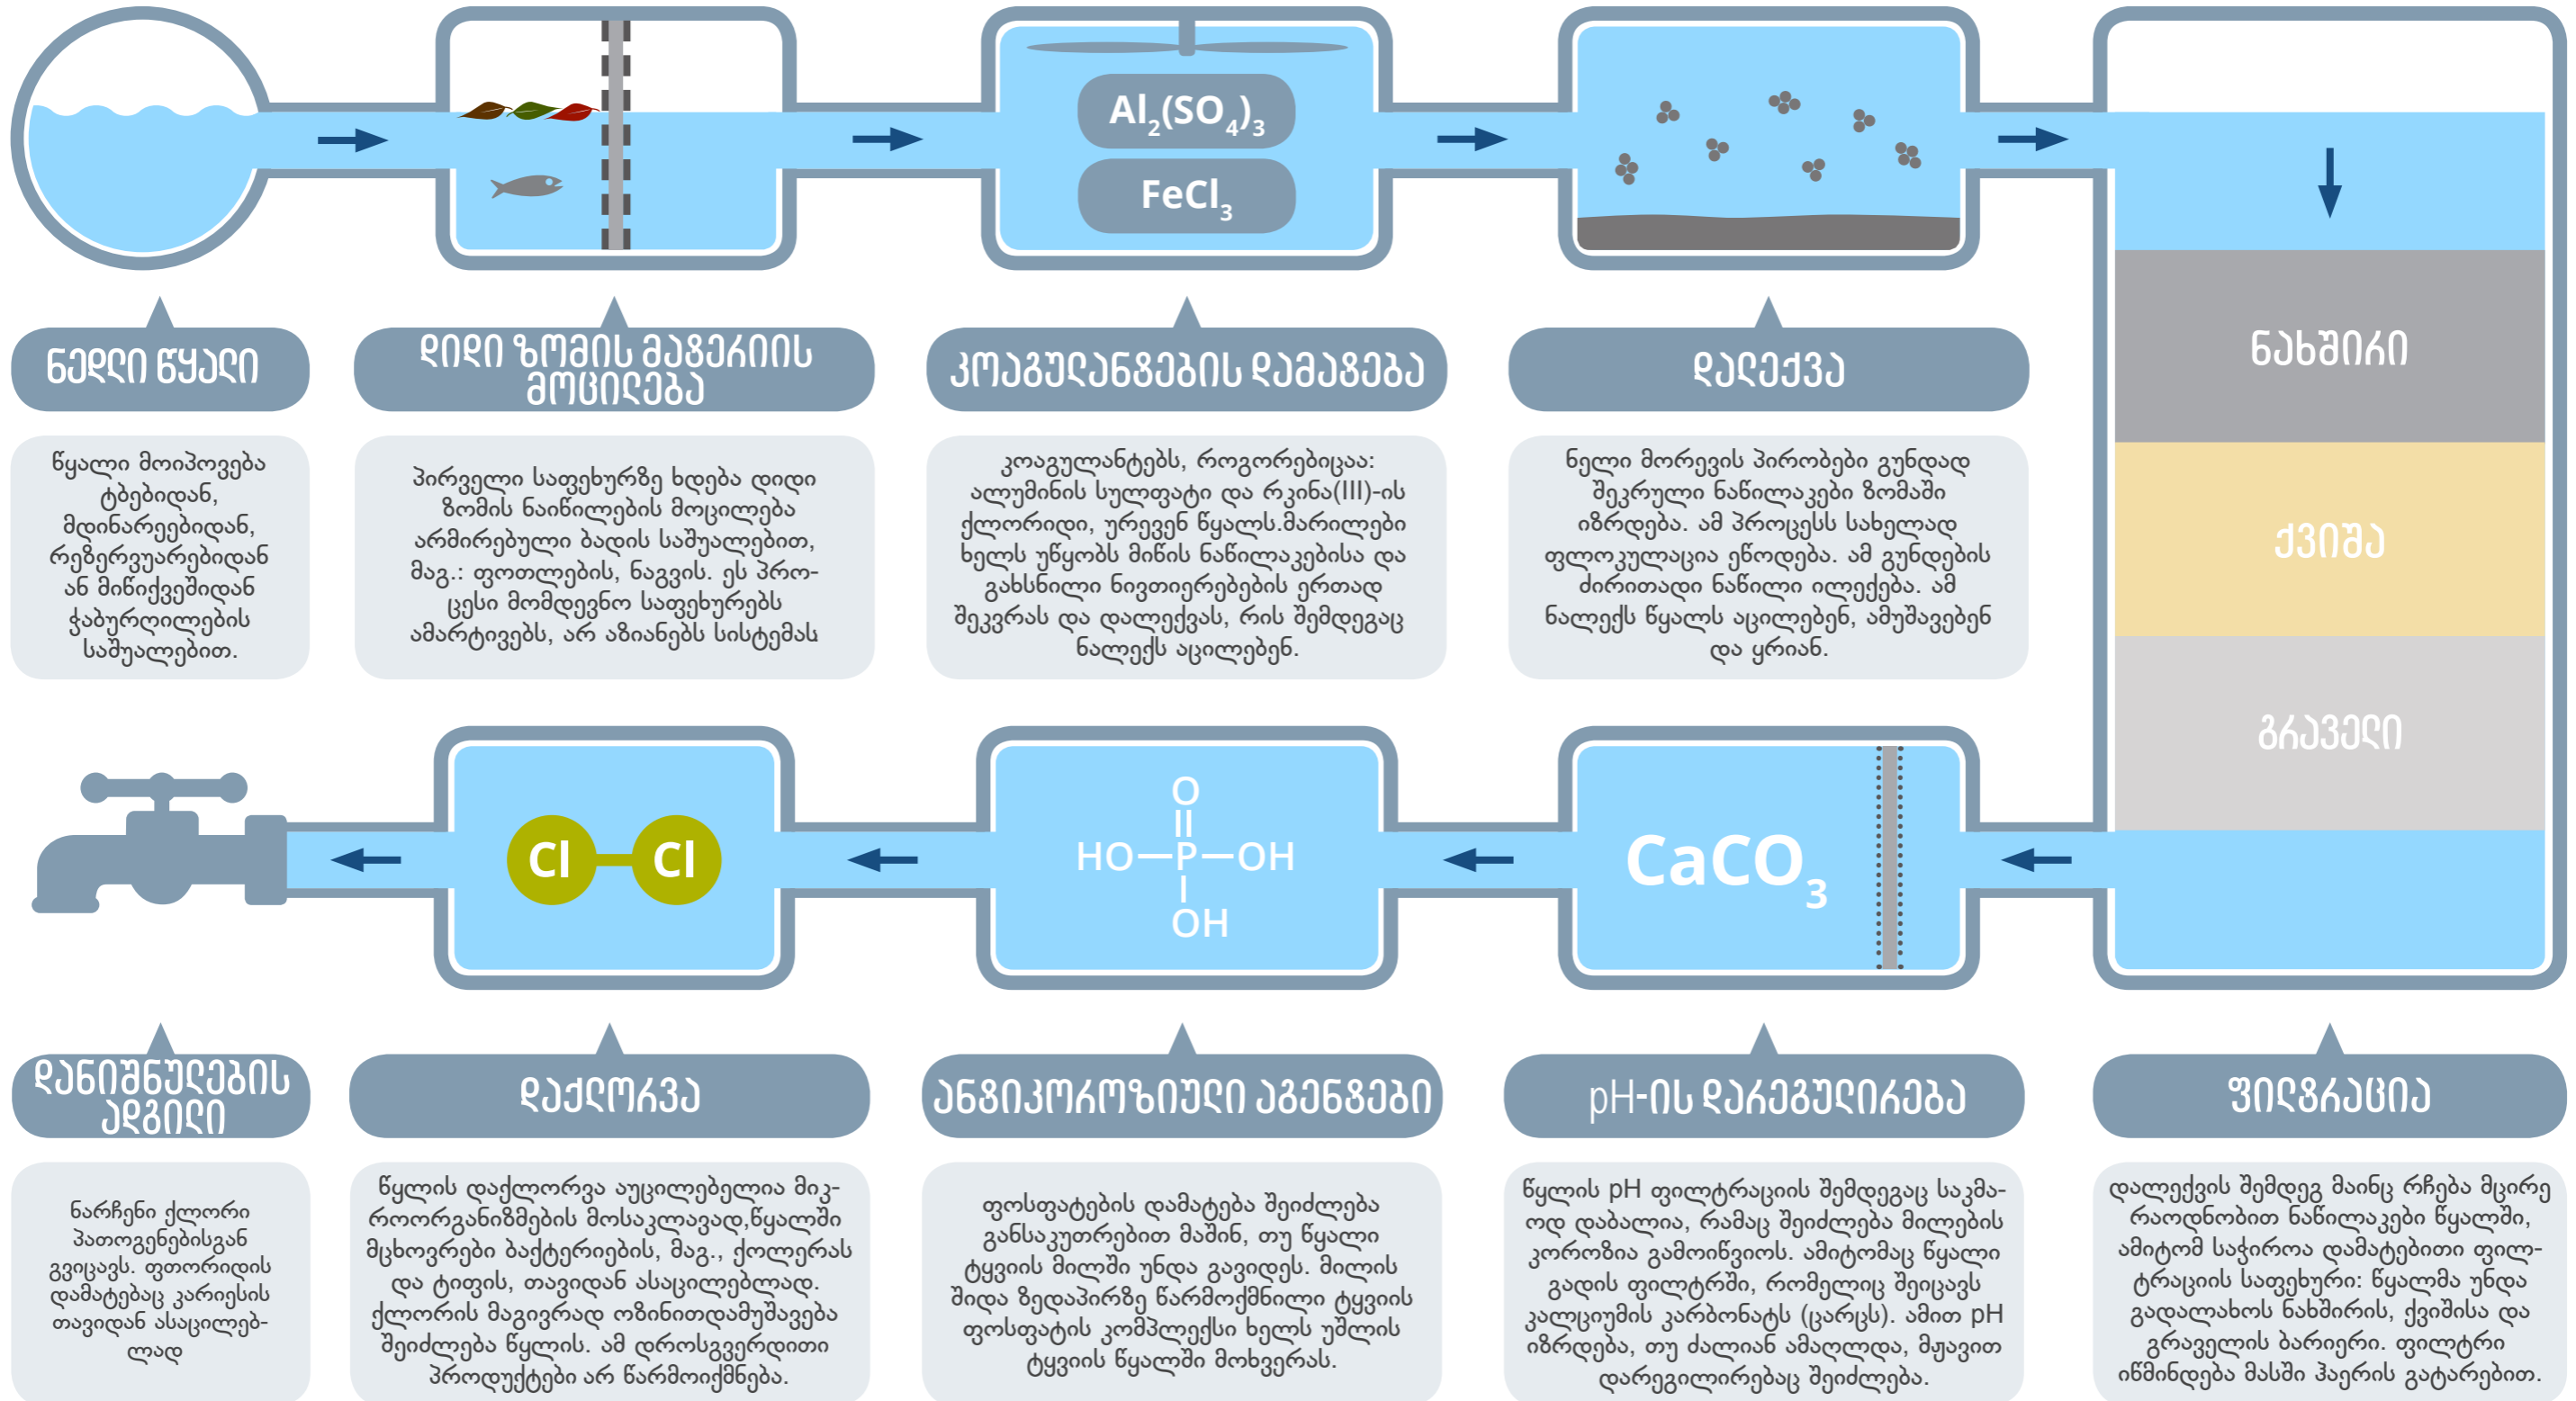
$Al_2(SO_4)_3$

$FeCl_3$

ნედლი წყალი

წყალი მოიპოვება ტბებიდან, მდინარეებიდან, რეზერვუარებიდან ან მიწისქვეშიდან ჭაბურღილების საშუალებით.

დიდი ზომის მაგერიის მოცილება

პირველი საფეხურზე ხდება დიდი ზომის ნაწილების მოცილება არმირებული ბადის საშუალებით, მაგ.: ფოთლების, ნაგვის. ეს პროცესი მომდევნო საფეხურებს ამარტივებს, არ აზიანებს სისტემას

კოაგულანგების დამაგება

კოაგულანტებს, როგორებიცაა: ალუმინის სულფატი და რკინა(III)-ის ქლორიდი, ურევენ წყალს.მარილები ხელს უწყობს მიწის ნაწილაკებისა და გახსნილი ნივთიერებების ერთად შეკვრას და დალექვას, რის შემდეგაც ნალექს აცილებენ.

დალექვა

ნელი მორევის პირობები გუნდად შეკრული ნაწილაკები ზომაში იზრდება. ამ პროცესს სახელად ფლოკულაცია ეწოდება. ამ გუნდების ძირითადი ნაწილი ილექება. ამ ნალექს წყალს აცილებენ, ამუშავებენ და ყრიან.

ნახშირი

ქვიშა

გრაველი

CI

CI

O

HO—P—OH

OH

$CaCO_3$

დანიშნულების ადგილი

ნარჩენი ქლორი პათოგენებისგან გვიცავს. ფთორიდის დამატებაც კარიესის თავიდან ასაცილებლად

დაქლორვა

წყლის დაქლორვა აუცილებელია მიკროორგანიზმების მოსაკლავად,წყალში მცხოვრები ბაქტერიების, მაგ., ქოლერას და ტიფის, თავიდან ასაცილებლად. ქლორის მაგივრად ოზონითდამუშავება შეიძლება წყლის. ამ დროსგვერდითი პროდუქტები არ წარმოიქმნება.

ანგიკოროზიული აგენგები

ფოსფატების დამატება შეიძლება განსაკუთრებით მაშინ, თუ წყალი ტყვიის მილში უნდა გავიდეს. მილის შიდა ზედაპირზე წარმოქმნილი ტყვიის ფოსფატის კომპლექსი ხელს უშლის ტყვიის წყალში მოხვედრას.

pH-ის დარეგულირება

წყლის pH ფილტრაციის შემდეგაც საკმაოდ დაბალია, რამაც შეიძლება მილების კოროზია გამოიწვიოს. ამიტომაც წყალი გადის ფილტრში, რომელიც შეიცავს კალციუმის კარბონატს (ცარცს). ამით pH იზრდება, თუ ძალიან ამაღლდა, მჟავით დარეგულირებაც შეიძლება.

ფილგრაცია

დალექვის შემდეგ მაინც რჩება მცირე რაოდნობით ნაწილაკები წყალში, ამიტომ საჭიროა დამატებითი ფილტრაციის საფეხური: წყალმა უნდა გადალახოს ნახშირის, ქვიშისა და გრაველის ბარიერი. ფილტრი იწმინდება მასში ჰაერის გატარებით.